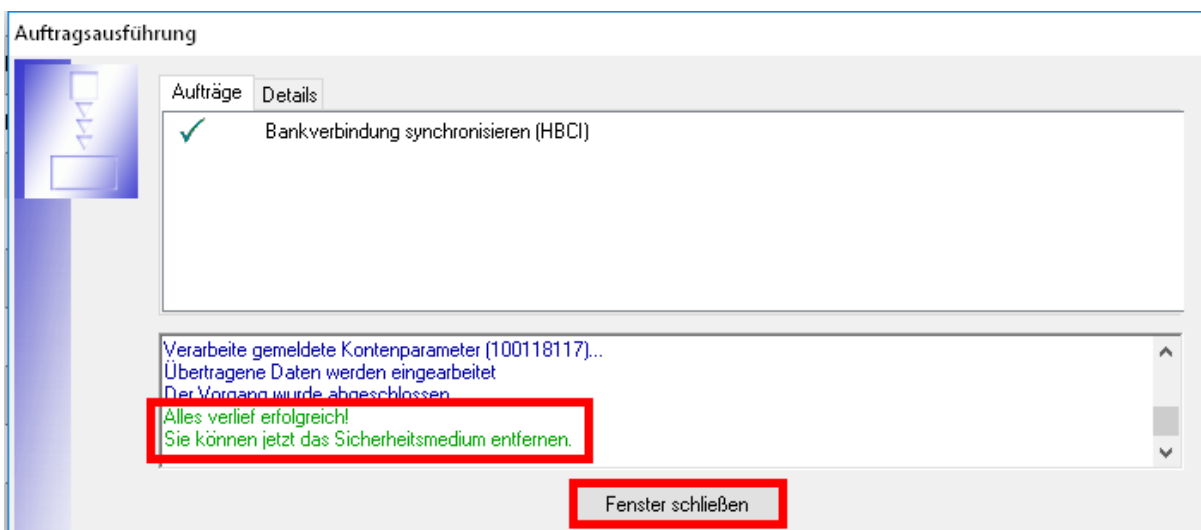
Auftragsausführung

Aufträge | Details

Bankverbindung synchronisieren (HBCI)

Verarbeite gemeldete Kontenparameter (100118117)...
Übertragene Daten werden eingearbeitet
Der Vorgang wurde abgeschlossen
Alles verlief erfolgreich!
Sie können jetzt das Sicherheitsmedium entfernen.

Fenster schließen